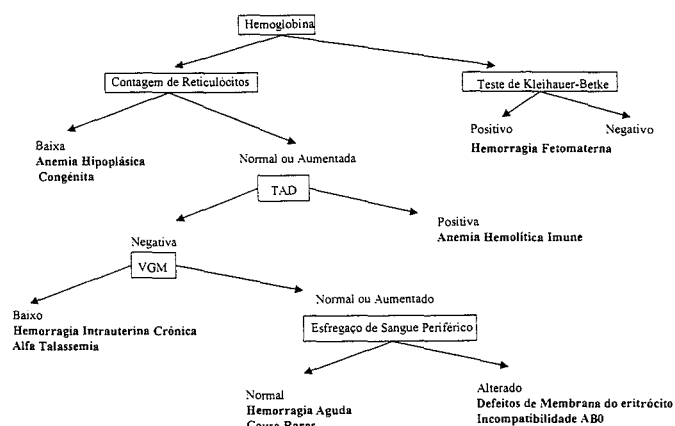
Hemoglobina

Contagem de Reticulócitos

Teste de Kleihauer-Betke

Baixa
**Anemia Hipoplásica Congénita**

Normal ou Aumentada

Positivo
**Hemorragia Fetomaterna**

Negativo

TAD

Negativa

Positiva
**Anemia Hemolítica Imune**

VGM

Baixo
**Hemorragia Intrauterina Crônica**
**Alfa Talassemia**

Normal ou Aumentado

Esfregaço de Sangue Periférico

Normal
**Hemorragia Aguda**
**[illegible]**

Alterado
**Defeitos de Membrana do eritrócito**
**Incompatibilidade AB0**